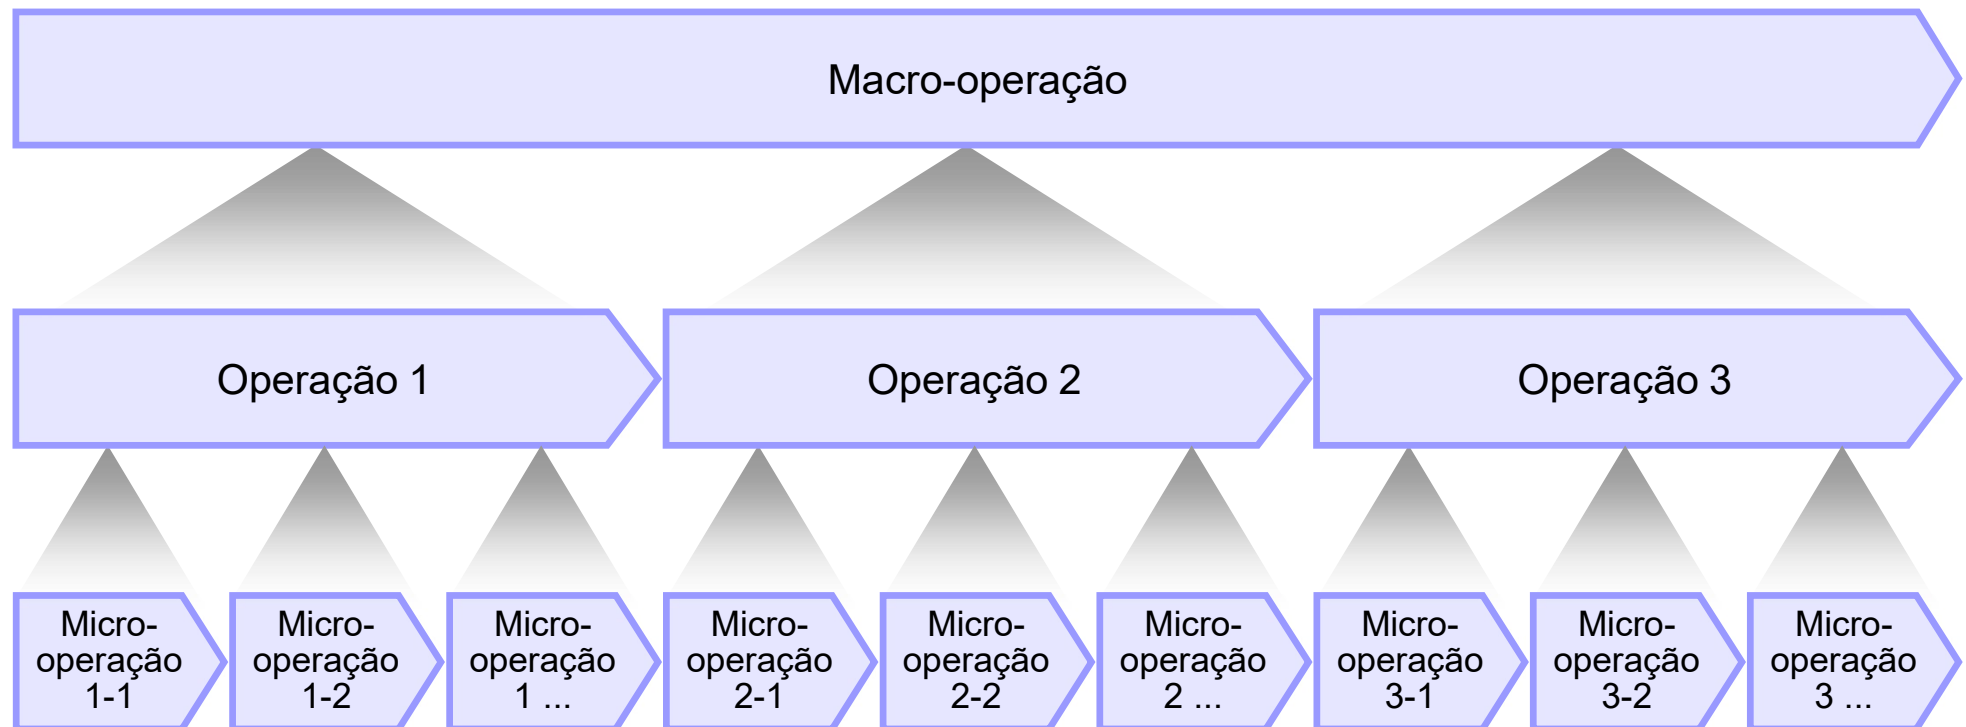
Macro-operação

Operação 1

Operação 2

Operação 3

Micro-operação 1-1

Micro-operação 1-2

Micro-operação 1 ...

Micro-operação 2-1

Micro-operação 2-2

Micro-operação 2 ...

Micro-operação 3-1

Micro-operação 3-2

Micro-operação 3 ...